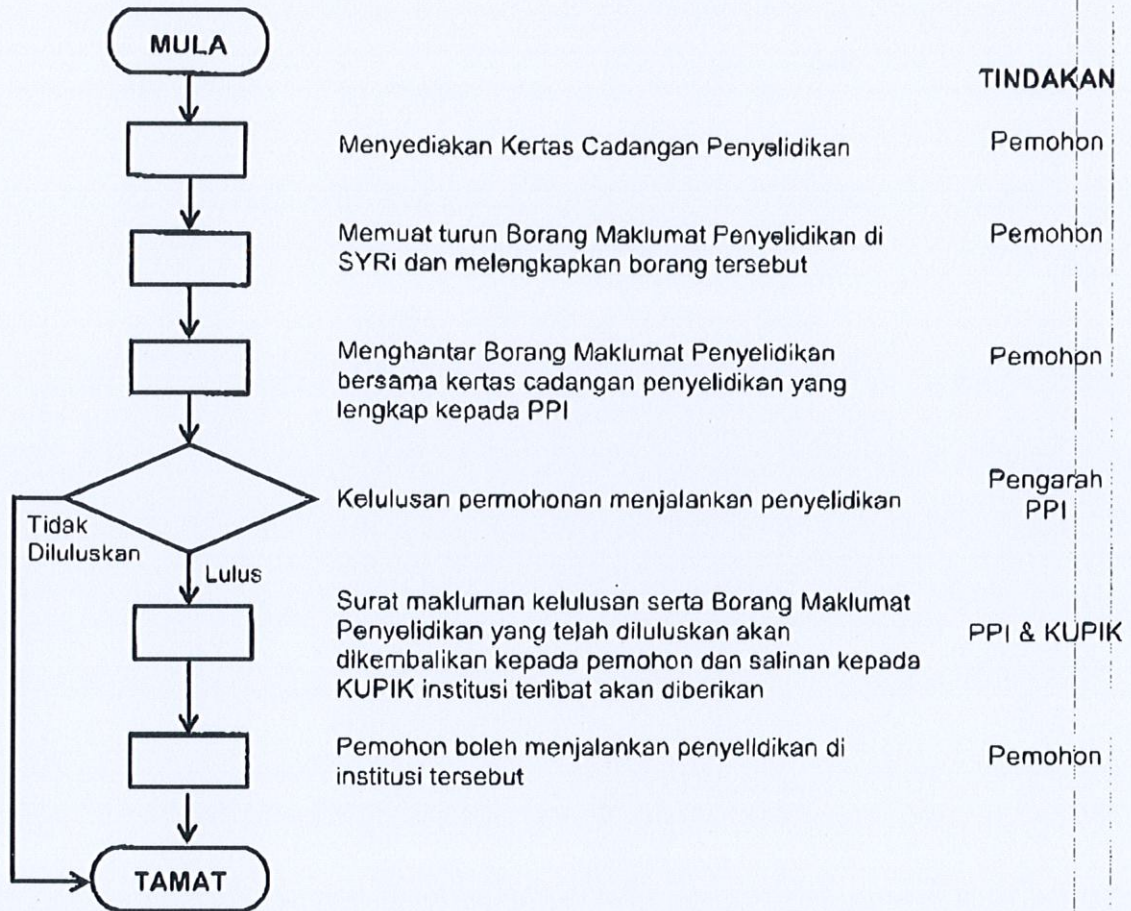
MULA

TINDAKAN

Menyediakan Kertas Cadangan Penyelidikan

Pemohon

Memuat turun Borang Maklumat Penyelidikan di SYRi dan melengkapkan borang tersebut

Pemohon

Menghantar Borang Maklumat Penyelidikan bersama kertas cadangan penyelidikan yang lengkap kepada PPI

Pemohon

Tidak Diluluskan

Kelulusan permohonan menjalankan penyelidikan

Pengarah PPI

Lulus

Surat makluman kelulusan serta Borang Maklumat Penyelidikan yang telah diluluskan akan dikembalikan kepada pemohon dan salinan kepada KUPIK institusi terlibat akan diberikan

PPI & KUPIK

Pemohon boleh menjalankan penyelidikan di institusi tersebut

Pemohon

TAMAT